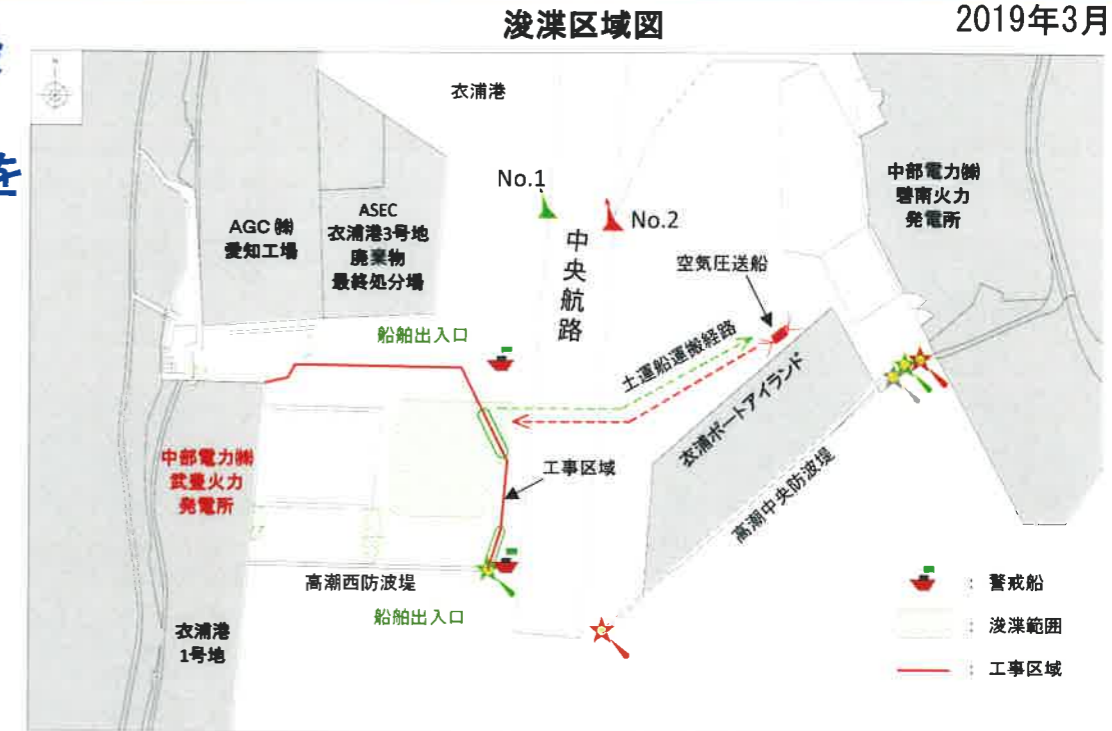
浚渫区域図

2019年3月

衣浦港

No.1

No.2

中央航路

中部電力㈱
碧南火力
発電所

AGC㈱
愛知工場

ASEC
衣浦港3号地
廃棄物
最終処分場

空気圧送船

船舶出入口

土運船運搬経路

衣浦ポートアイランド

中部電力㈱
武豊火力
発電所

工事区域

高潮中央防波堤

高潮西防波堤

船舶出入口

衣浦港
1号地

：警戒船

：浚渫範囲

：工事区域